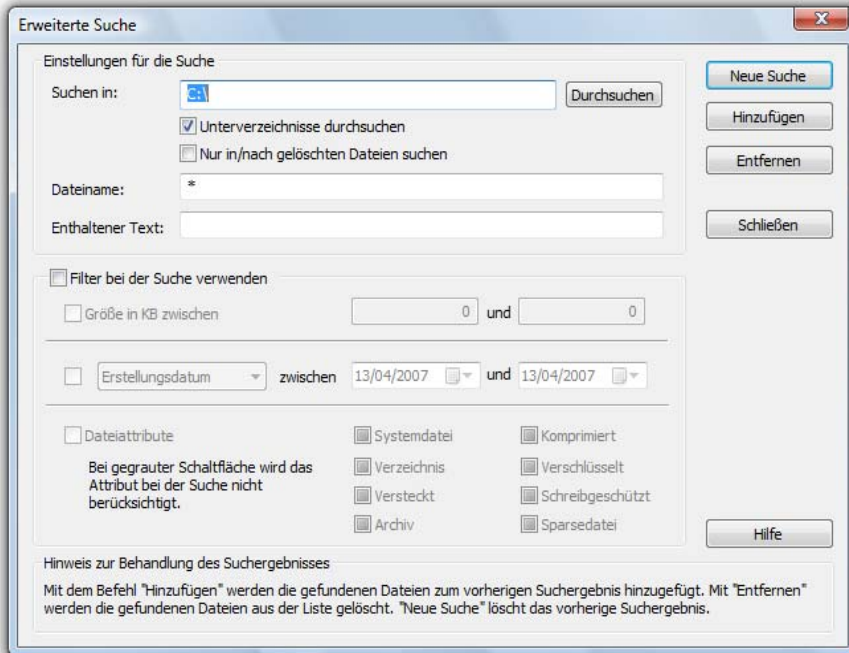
Erweiterte Suche

Einstellungen für die Suche

Suchen in: C:\ Durchsuchen

Unterverzeichnisse durchsuchen

Nur in/nach gelöschten Dateien suchen

Dateiname: *

Enthaltener Text:

Neue Suche

Hinzufügen

Entfernen

Schließen

Filter bei der Suche verwenden

Größe in KB zwischen 0 und 0

Erstellungsdatum zwischen 13/04/2007 und 13/04/2007

Dateiattribute

Bei gegrauter Schaltfläche wird das Attribut bei der Suche nicht berücksichtigt.

Systemdatei

Verzeichnis

Versteckt

Archiv

Komprimiert

Verschlüsselt

Schreibgeschützt

Sparsedatei

Hilfe

Hinweis zur Behandlung des Suchergebnisses

Mit dem Befehl "Hinzufügen" werden die gefundenen Dateien zum vorherigen Suchergebnis hinzugefügt. Mit "Entfernen" werden die gefundenen Dateien aus der Liste gelöscht. "Neue Suche" löscht das vorherige Suchergebnis.